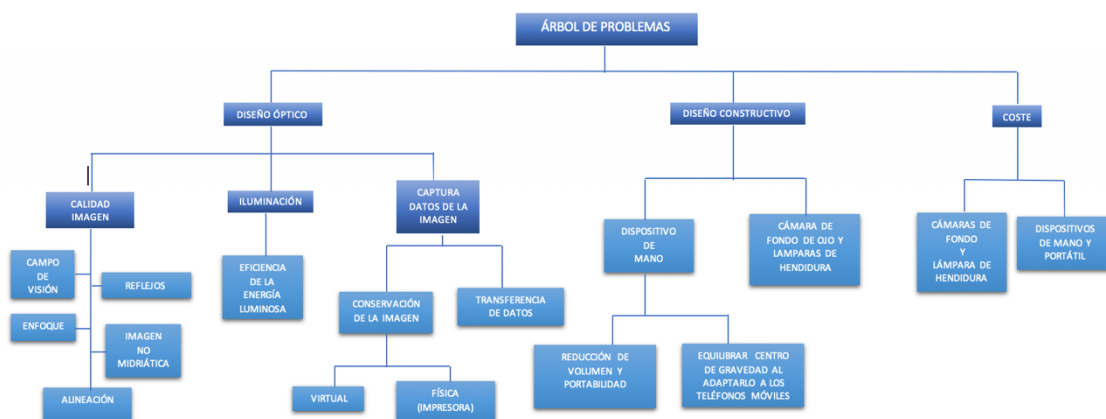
ÁRBOL DE PROBLEMAS

DISEÑO ÓPTICO

DISEÑO CONSTRUCTIVO

COSTE

CALIDAD IMAGEN

ILUMINACIÓN

CAPTURA DATOS DE LA IMAGEN

CAMPO DE VISIÓN

REFLEJOS

ENFOQUE

IMAGEN NO MIDRIÁTICA

ALINEACIÓN

EFICIENCIA DE LA ENERGÍA LUMINOSA

CONSERVACIÓN DE LA IMAGEN

TRANSFERENCIA DE DATOS

VIRTUAL

FÍSICA (IMPRESORA)

DISPOSITIVO DE MANO

CÁMARA DE FONDO DE OJO Y LAMPARAS DE HENDIDURA

REDUCCIÓN DE VOLUMEN Y PORTABILIDAD

EQUILIBRAR CENTRO DE GRAVEDAD AL ADAPTARLO A LOS TELÉFONOS MÓVILES

CÁMARAS DE FONDO Y LÁMPARA DE HENDIDURA

DISPOSITIVOS DE MANO Y PORTÁTIL